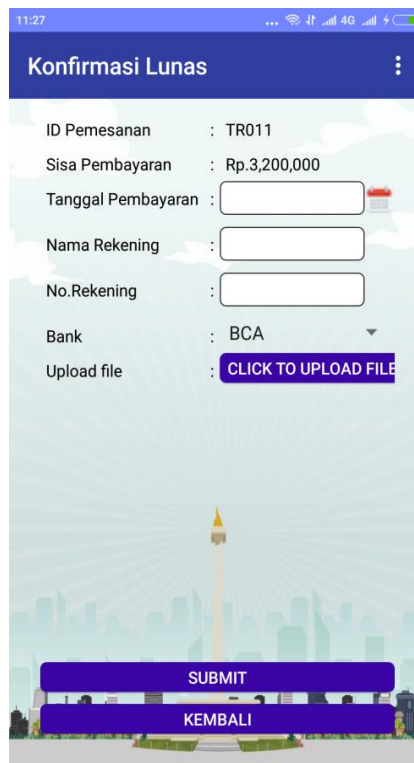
11:27 ... 4G

Konfirmasi Lunas

ID Pemesanan : TR011

Sisa Pembayaran : Rp.3,200,000

Tanggal Pembayaran :

Nama Rekening :

No.Rekening :

Bank : BCA

Upload file : CLICK TO UPLOAD FILE

SUBMIT

KEMBALI